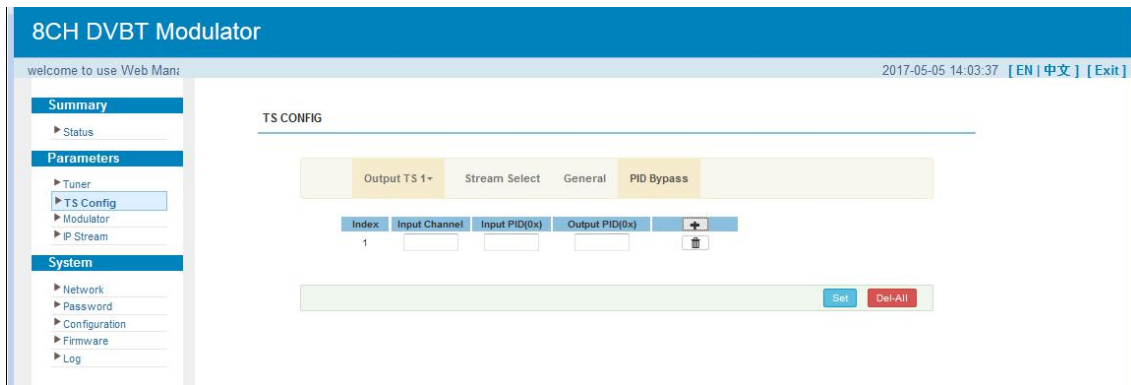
8CH DVBT Modulator

welcome to use Web Mana

2017-05-05 14:03:37 [ EN | 中文 ] [ Exit ]

Summary

Status

Parameters

Tuner

TS Config

Modulator

IP Stream

System

Network

Password

Configuration

Firmware

Log

TS CONFIG

Output TS 1 | Stream Select | General | PID Bypass

| Index | Input Channel | Input PID(0x) | Output PID(0x) | + |
|---|---|---|---|---|
| 1 | | | | |

Set

Del-All